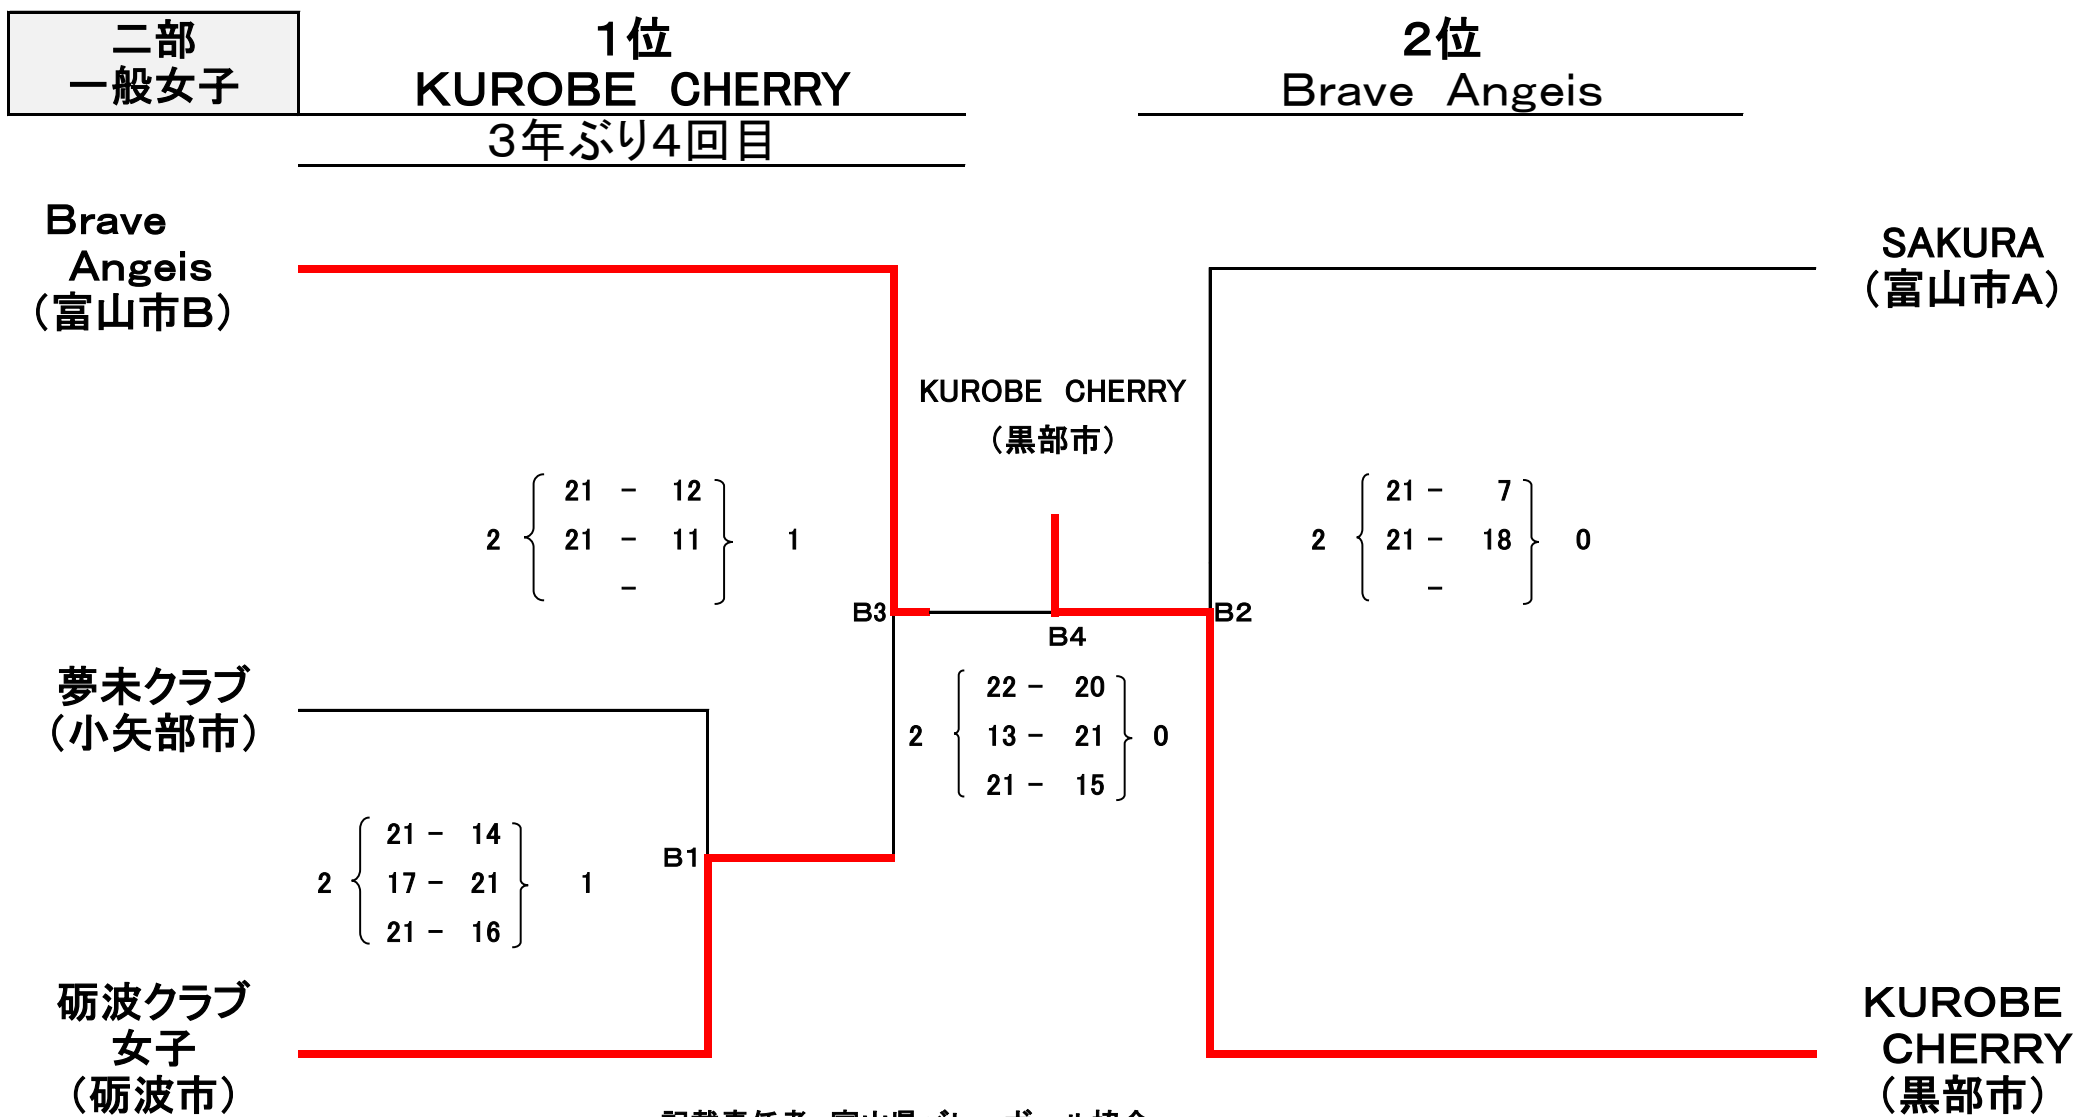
二部
一般女子

1位
KUROBE　CHERRY
3年ぶり4回目

2位
Brave　Angeis

Brave Angeis
（富山市B）

SAKURA
（富山市A）

KUROBE　CHERRY
（黒部市）

2 { 21 － 12, 21 － 11, － } 1

2 { 21 － 7, 21 － 18, － } 0

B3

B4

B2

夢未クラブ
（小矢部市）

2 { 22 － 20, 13 － 21, 21 － 15 } 0

2 { 21 － 14, 17 － 21, 21 － 16 } 1

B1

砺波クラブ女子
（砺波市）

KUROBE CHERRY
（黒部市）

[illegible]